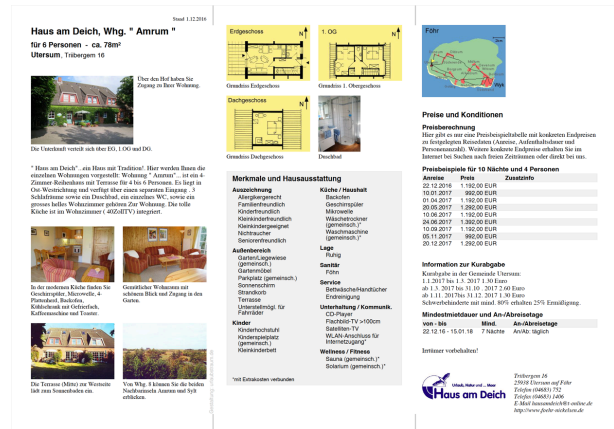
Stand 1.12.2016

Haus am Deich, Whg. " Amrum "

für 6 Personen - ca. 78m²

Utersum, Tribergem 16

Über den Hof haben Sie Zugang zu Ihrer Wohnung.

Die Unterkunft verteilt sich über EG, 1.OG und DG.

" Haus am Deich" , ein Haus mit Tradition! Hier werden Ihnen die einzelnen Wohnungen vorgestellt: Wohnung " Amrum" .. ist ein 4-Zimmer-Reihenhaus mit Terrasse für 4 bis 6 Personen. Es liegt in Ost-Westrichtung und verfügt über einen separaten Eingang . 3 Schlafräume sowie ein Duschbad, ein einzelnes WC, sowie ein grosses helles Wohnzimmer gehören Zur Wohnung. Die tolle Küche ist im Wohnzimmer ( 40ZollTV) integriert.

In der modernen Küche finden Sie Geschirrspüler, Microwelle, 4-Plattenherd, Backofen, Kühlschrank mit Gefrierfach, Kaffeemaschine und Toaster.

Gemütlicher Wohnraum mit schönem Blick und Zugang in den Garten.

Die Terrasse (Mitte) mit Westseite lädt zum Sonnenbaden ein.

Von Whg. 8 können Sie die beiden Nachbarinseln Amrum und Sylt erblicken.

Erdgeschoss

1. OG

Grundriss Erdgeschoss

Grundriss 1. Obergeschoss

Dachgeschoss

Grundriss Dachgeschoss

Duschbad

Merkmale und Hausausstattung

| Auszeichnung | Küche / Haushalt |
|---|---|
| Allergikergerecht | Backofen |
| Familienfreundlich | Geschirrspüler |
| Kinderfreundlich | Mikrowelle |
| Kleinkinderfreundlich | Wäschetrockner (gemeinsch.)* |
| Kleinkindgeeignet | Waschmaschine (gemeinsch.)* |
| Nichtraucher | Lage |
| Seniorenfreundlich | Ruhig |
| Außenbereich | Sanitär |
| Garten/Liegewiese (gemeinsch.) | Föhn |
| Gartenmöbel | Service |
| Parkplatz (gemeinsch.) | Bettwäsche/Handtücher |
| Sonnenschirm | Endreinigung |
| Strandkorb | Unterhaltung / Kommunik. |
| Terrasse | CD-Player |
| Unterstellmögl. für Fahrräder | Flachbild-TV >100cm |
| Kinder | Satelliten-TV |
| Kinderhochstuhl | WLAN-Anschluss für Internetzugang* |
| Kinderspielplatz (gemeinsch.) | Wellness / Fitness |
| Kinderreisebett | Sauna (gemeinsch.)* |
| | Solarium (gemeinsch.)* |

*mit Extrakosten verbunden

Föhr

Preise und Konditionen

Preisberechnung
Hier gibt es nur eine Preisbeispieltabelle mit konkreten Endpreisen zu festgelegten Reisedaten (Anreise, Aufenthaltsdauer und Personenanzahl). Wenn Sie konkrete Endpreise erhalten Sie im Internet bei Suchen nach freien Zeiträumen oder direkt bei uns.

Preisbeispiele für 10 Nächte und 4 Personen

| Anreise | Preis | Zusatzinfo |
|---|---|---|
| 22.12.2016 | 1.192,00 EUR | |
| 10.01.2017 | 992,00 EUR | |
| 01.04.2017 | 1.192,00 EUR | |
| 20.05.2017 | 1.292,00 EUR | |
| 10.06.2017 | 1.392,00 EUR | |
| 24.06.2017 | 1.392,00 EUR | |
| 10.09.2017 | 1.192,00 EUR | |
| 05.11.2017 | 992,00 EUR | |
| 20.12.2017 | 1.192,00 EUR | |

Information zur Kurabgabe
Kurabgabe in der Gemeinde Utersum:
1.1.2017 bis 1.3. 2017 1.30 Euro
ab 1.3. 2017 bis 31.10 . 2017 2.60 Euro
ab 1.11. 2017bis 31.12. 2017 1.30 Euro
Schwerbehinderte mit mind. 80% erhalten 25% Ermäßigung.

Mindestmietdauer und An-/Abreisetage

| von - bis | Mind. | An-/Abreisetage |
|---|---|---|
| 22.12.16 - 15.01.18 | 7 Nächte | An/Ab: täglich |

Irrtümer vorbehalten!

Urlaub, Natur und ... Meer
Haus am Deich

Tribergem 16
25938 Utersum auf Föhr
Telefon (04683) 752
Telefax (04683) 1406
E-Mail hausamdeich@t-online.de
http://www.foehr-nickelsen.de